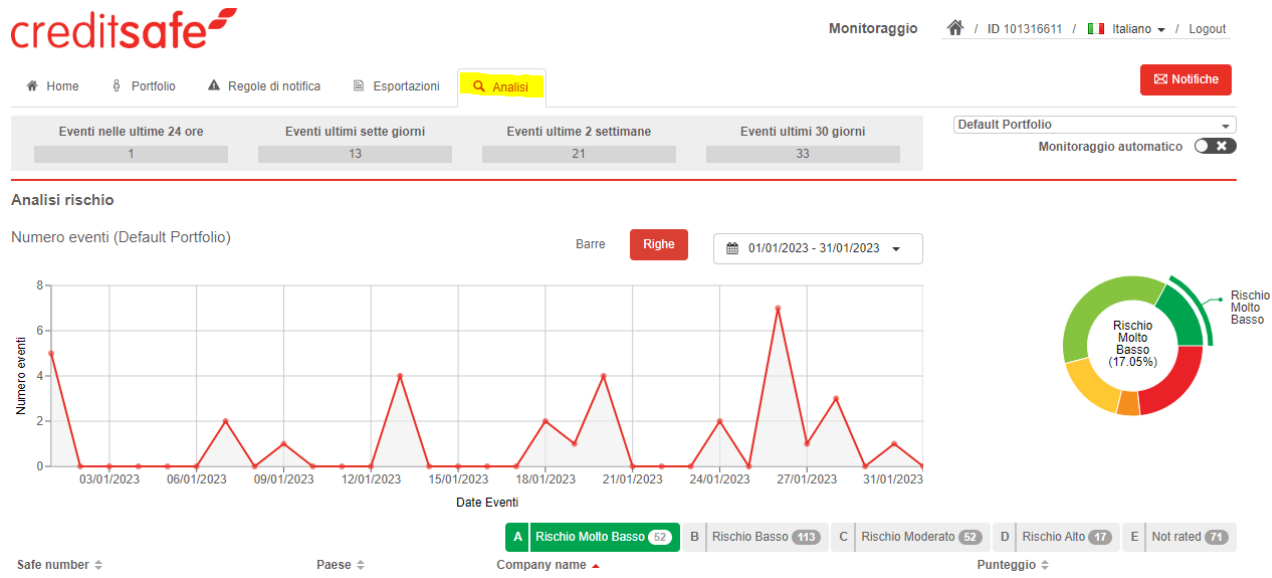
creditsafe

Monitoraggio / ID 101316611 / Italiano / Logout

Home Portfolio Regole di notifica Esportazioni Analisi

Notifiche

| Eventi nelle ultime 24 ore | Eventi ultimi sette giorni | Eventi ultime 2 settimane | Eventi ultimi 30 giorni |
|---|---|---|---|
| 1 | 13 | 21 | 33 |

Default Portfolio
Monitoraggio automatico

Analisi rischio

Numero eventi (Default Portfolio)

Barre Righe 01/01/2023 - 31/01/2023

8
6
4
2
0
Numero eventi
03/01/2023 06/01/2023 09/01/2023 12/01/2023 15/01/2023 18/01/2023 21/01/2023 24/01/2023 27/01/2023 31/01/2023
Date Eventi

Rischio Molto Basso (17.05%)
Rischio Molto Basso

A Rischio Molto Basso 52 B Rischio Basso 113 C Rischio Moderato 52 D Rischio Alto 17 E Not rated 71

Safe number Paese Company name Punteggio